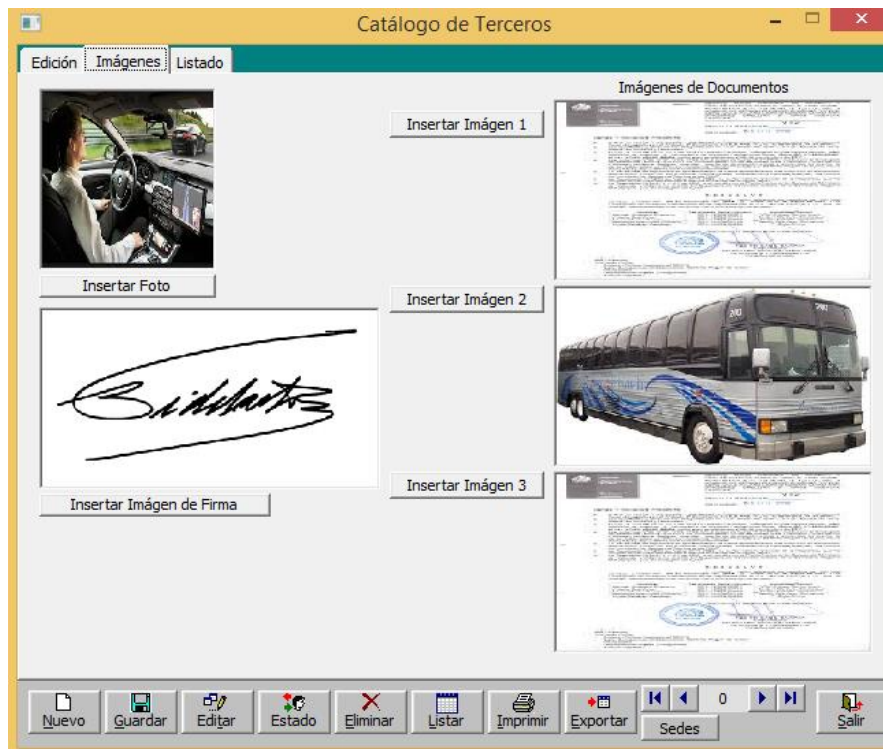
Catálogo de Terceros

Edición | Imágenes | Listado

Imágenes de Documentos

Insertar Imágen 1

Insertar Foto

Insertar Imágen 2

Insertar Imágen de Firma

Insertar Imágen 3

Nuevo | Guardar | Editar | Estado | Eliminar | Listar | Imprimir | Exportar | 0 | Sedes | Salir